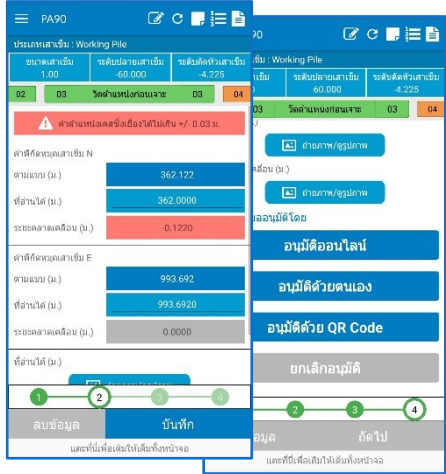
PA90

ประเภทเสาเข็ม : Working Pile

| ขนาดเสาเข็ม | ระดับปลายเสาเข็ม | ระดับตัดหัวเสาเข็ม |
|---|---|---|
| 1.00 | -60.000 | -4.225 |

02 03 วัดตำแหน่งก่อนเจาะ 03 04

ค่าตำแหน่งเคลื่อนได้ไม่เกิน +/- 0.03 ม.

ค่าพิกัดหมุดเสาเข็ม N

ตามแบบ (ม.) 362.122

ที่อ่านได้ (ม.) 362.0000

ระยะคลาดเคลื่อน (ม.) -0.1220

ค่าพิกัดหมุดเสาเข็ม E

ตามแบบ (ม.) 993.692

ที่อ่านได้ (ม.) 993.6920

ระยะคลาดเคลื่อน (ม.) 0.0000

ที่อ่านได้ (ม.)

1 2 3 4

ลบข้อมูล บันทึก

แตะที่นี่เพื่อเติมให้เต็มทั้งหน้าจอ

ม : Working Pile

| ม | ระดับปลายเสาเข็ม | ระดับตัดหัวเสาเข็ม |
|---|---|---|
| | -60.000 | -4.225 |

03 วัดตำแหน่งก่อนเจาะ 03

ถ่ายภาพ/ดูรูปภาพ

คลื่อน (ม.)

ถ่ายภาพ/ดูรูปภาพ

ออนุมัติโดย

อนุมัติออนไลน์

อนุมัติด้วยตนเอง

อนุมัติด้วย QR Code

ยกเลิกอนุมัติ

2 3 4

อมูล ถัดไป

แตะที่นี่เพื่อเติมให้เต็มทั้งหน้าจอ